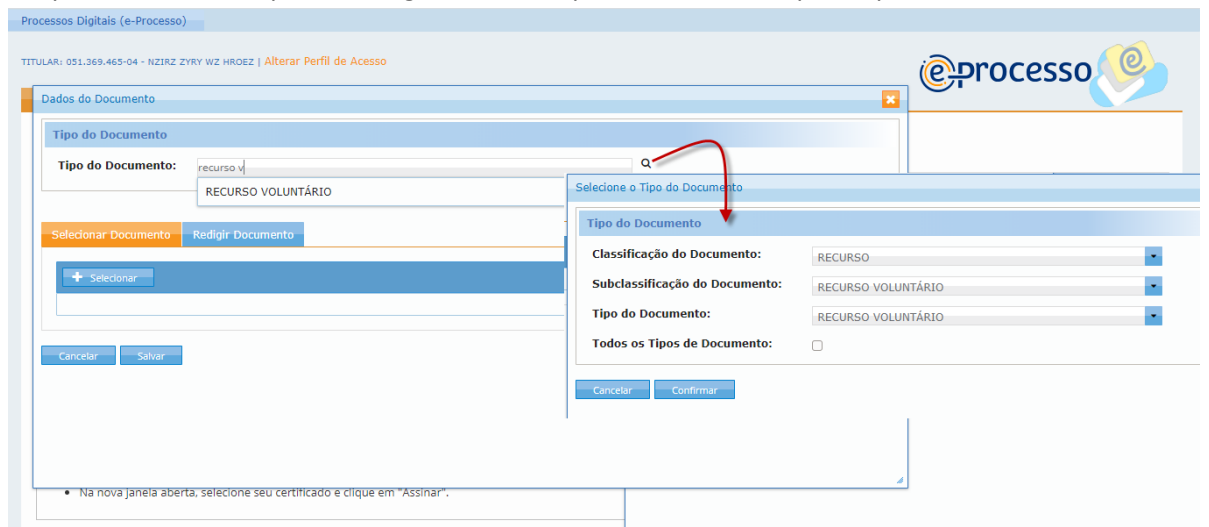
Processos Digitais (e-Processo)

TITULAR: 051.369.465-04 - NZIRZ ZYRY WZ HROEZ | Alterar Perfil de Acesso

eprocesso

Dados do Documento

Tipo do Documento

Tipo do Documento: recurso v

RECURSO VOLUNTÁRIO

Selecionar Documento | Redigir Documento

Selecionar

Cancelar | Salvar

Selecione o Tipo do Documento

Tipo do Documento

Classificação do Documento: RECURSO

Subclassificação do Documento: RECURSO VOLUNTÁRIO

Tipo do Documento: RECURSO VOLUNTÁRIO

Todos os Tipos de Documento:

Cancelar | Confirmar

• Na nova janela aberta, selecione seu certificado e clique em "Assinar".